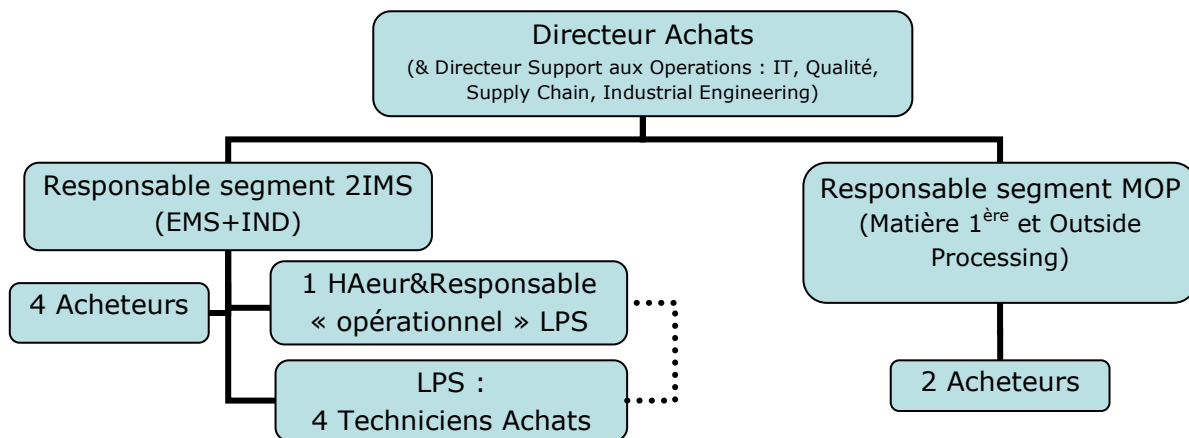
Directeur Achats
(& Directeur Support aux Operations : IT, Qualité, Supply Chain, Industrial Engineering)

Responsable segment 2IMS (EMS+IND)

4 Acheteurs

1 HAeur&Responsable « opérationnel » LPS

LPS :
4 Techniciens Achats

Responsable segment MOP (Matière 1$^{ère}$ et Outside Processing)

2 Acheteurs